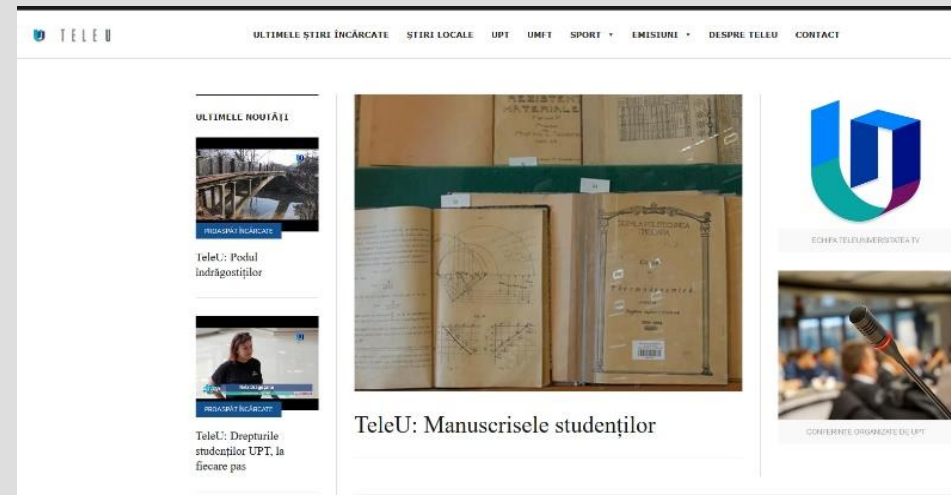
TELEU

ULTIMELE ȘTIRI ÎNCĂRCATE ȘTIRI LOCALE UPT UMFT SPORT EMISIUNI DESPRE TELEU CONTACT

ULTIMELE NOUTĂȚI

PROASPĂT ÎNCĂRCATE

TeleU: Podul îndrăgostiților

PROASPĂT ÎNCĂRCATE

TeleU: Drepturile studenților UPT, la fiecare pas

REGISTER MATERIALE

ȘCOALA POLITEHNICĂ TIMIȘOARA

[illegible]

TeleU: Manuscrisele studenților

ECHIPA TELEUNIVERSITATEA TV

CONFERINȚE ORGANIZATE DE UPT